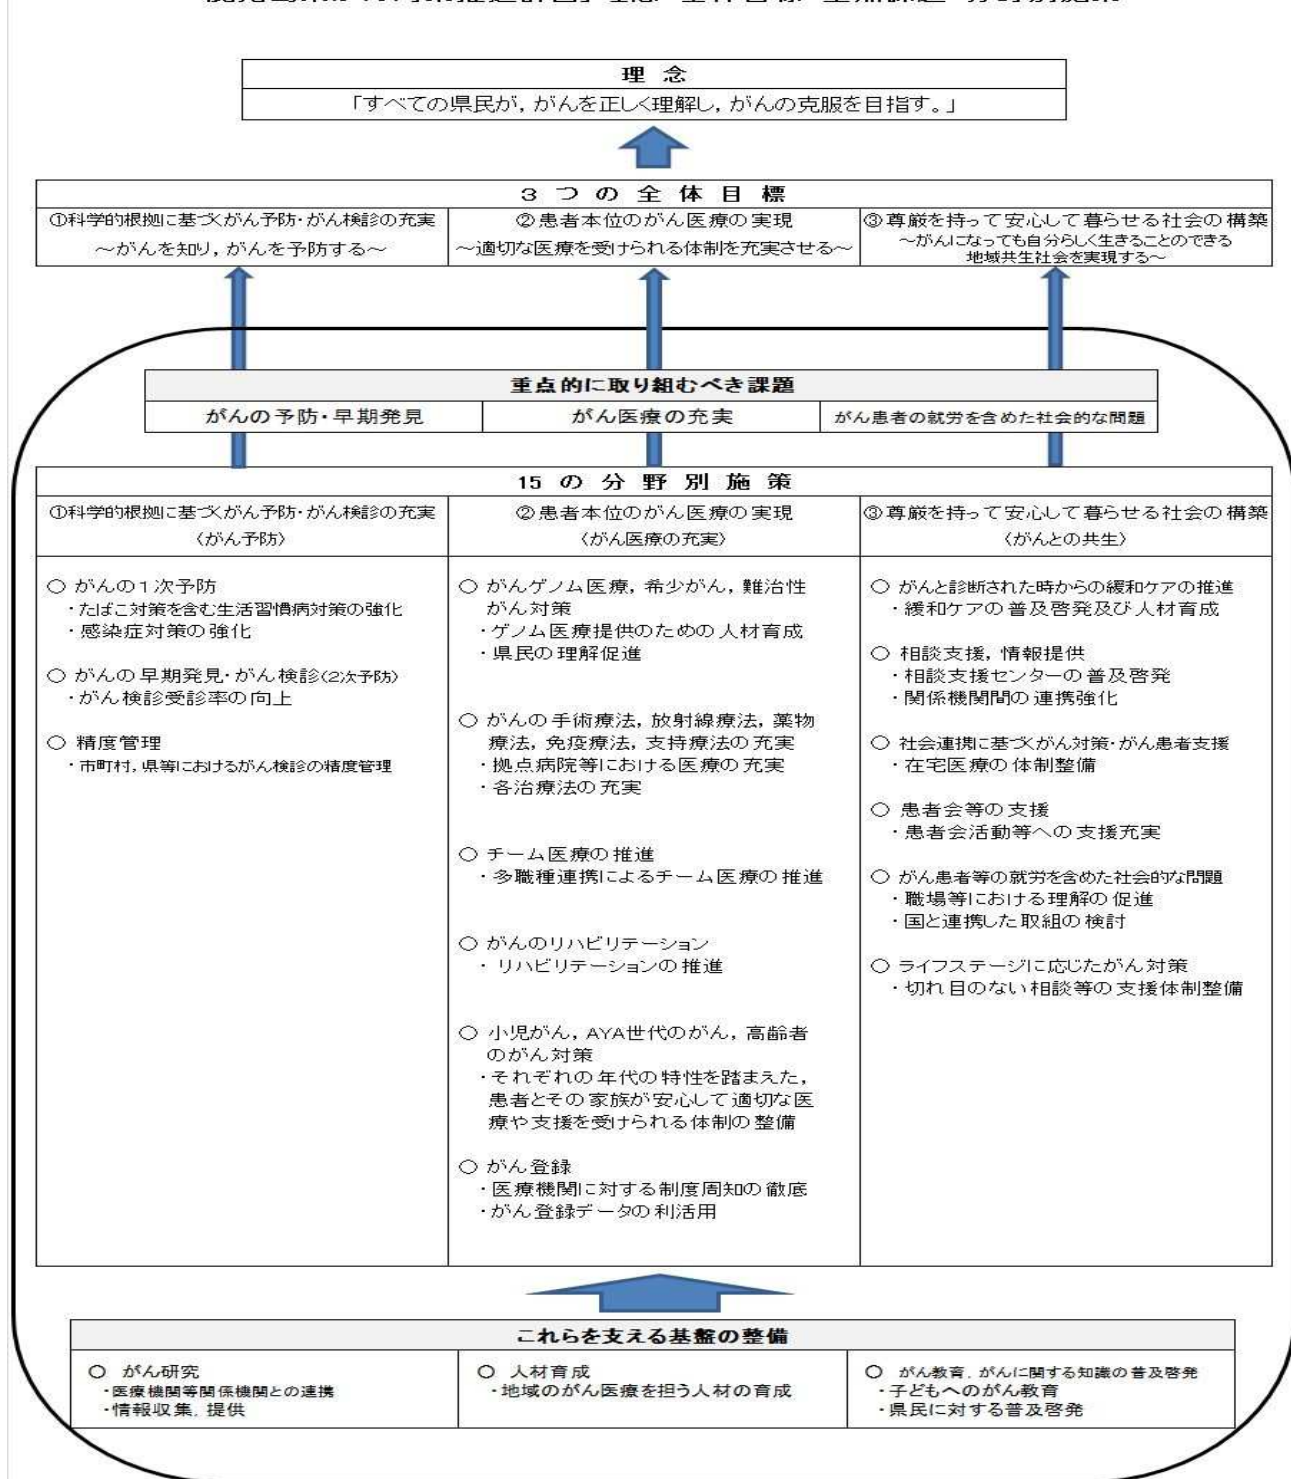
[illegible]

理 念

「すべての県民が，がんを正しく理解し，がんの克服を目指す。」

| 3 つ の 全 体 目 標 | | |
|---|---|---|
| ①科学的根拠に基づくがん予防・がん検診の充実 ～がんを知り，がんを予防する～ | ②患者本位のがん医療の実現 ～適切な医療を受けられる体制を充実させる～ | ③尊厳を持って安心して暮らせる社会の構築 ～がんになっても自分らしく生きることのできる地域共生社会を実現する～ |

| 重点的に取り組むべき課題 | | |
|---|---|---|
| がんの予防・早期発見 | がん医療の充実 | がん患者の就労を含めた社会的な問題 |

| 15 の 分 野 別 施 策 | | |
|---|---|---|
| ①科学的根拠に基づくがん予防・がん検診の充実 〈がん予防〉 | ②患者本位のがん医療の実現 〈がん医療の充実〉 | ③尊厳を持って安心して暮らせる社会の構築 〈がんとの共生〉 |
| ○ がんの１次予防 ・たばこ対策を含む生活習慣病対策の強化 ・感染症対策の強化 ○ がんの早期発見・がん検診(2次予防) ・がん検診受診率の向上 ○ 精度管理 ・市町村，県等におけるがん検診の精度管理 | ○ がんゲノム医療，希少がん，難治性がん対策 ・ゲノム医療提供のための人材育成 ・県民の理解促進 ○ がんの手術療法，放射線療法，薬物療法，免疫療法，支持療法の充実 ・拠点病院等における医療の充実 ・各治療法の充実 ○ チーム医療の推進 ・多職種連携によるチーム医療の推進 ○ がんのリハビリテーション ・リハビリテーションの推進 ○ 小児がん，AYA世代のがん，高齢者のがん対策 ・それぞれの年代の特性を踏まえた，患者とその家族が安心して適切な医療や支援を受けられる体制の整備 ○ がん登録 ・医療機関に対する制度周知の徹底 ・がん登録データの利活用 | ○ がんと診断された時からの緩和ケアの推進 ・緩和ケアの普及啓発及び人材育成 ○ 相談支援，情報提供 ・相談支援センターの普及啓発 ・関係機関間の連携強化 ○ 社会連携に基づくがん対策・がん患者支援 ・在宅医療の体制整備 ○ 患者会等の支援 ・患者会活動等への支援充実 ○ がん患者等の就労を含めた社会的な問題 ・職場等における理解の促進 ・国と連携した取組の検討 ○ ライフステージに応じたがん対策 ・切れ目のない相談等の支援体制整備 |

| これらを支える基盤の整備 | | |
|---|---|---|
| ○ がん研究 ・医療機関等関係機関との連携 ・情報収集，提供 | ○ 人材育成 ・地域のがん医療を担う人材の育成 | ○ がん教育，がんに関する知識の普及啓発 ・子どもへのがん教育 ・県民に対する普及啓発 |